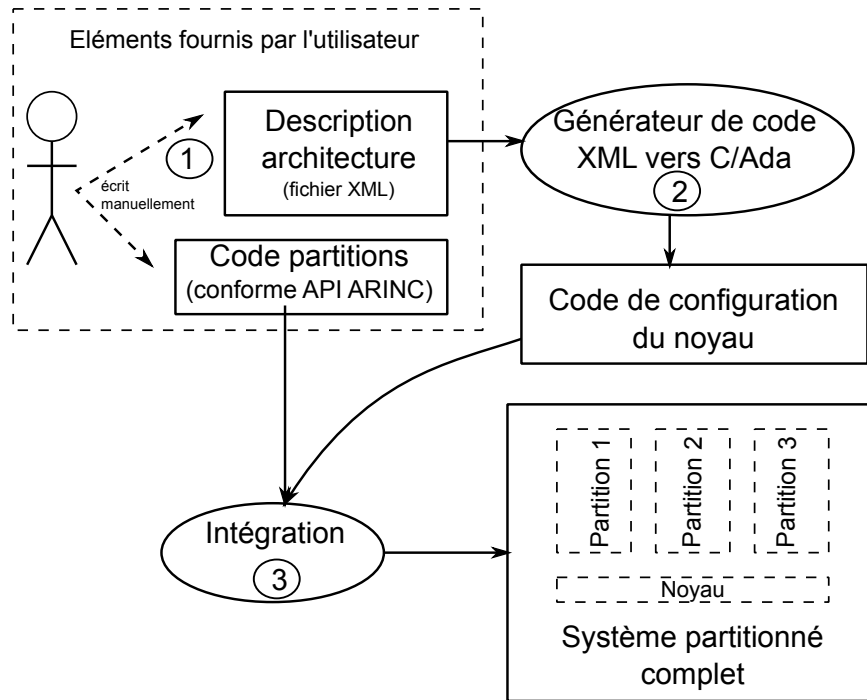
Eléments fournis par l'utilisateur

1

écrit manuellement

Description architecture
(fichier XML)

Code partitions
(conforme API ARINC)

Générateur de code XML vers C/Ada

2

Code de configuration du noyau

Intégration

3

Partition 1

Partition 2

Partition 3

Noyau

Système partitionné complet